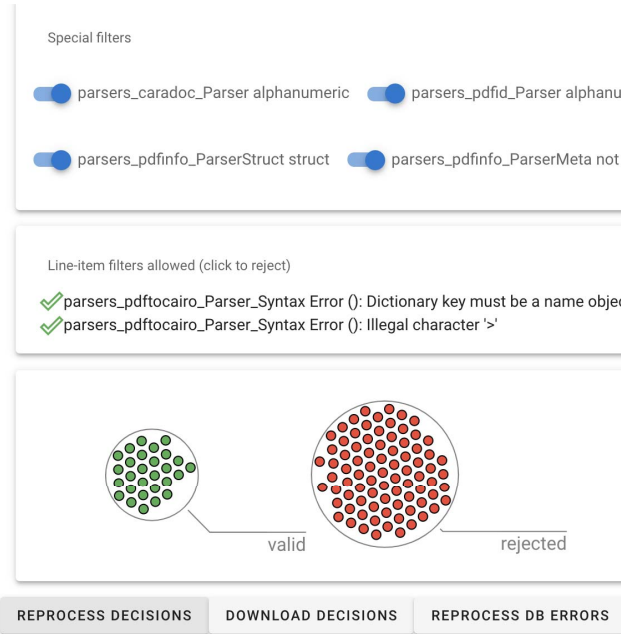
Special filters

parsers_caradoc_Parser alphanumeric parsers_pdfid_Parser alphanu

parsers_pdfinfo_ParserStruct struct parsers_pdfinfo_ParserMeta not

Line-item filters allowed (click to reject)

parsers_pdftocairo_Parser_Syntax Error (): Dictionary key must be a name objec
parsers_pdftocairo_Parser_Syntax Error (): Illegal character '>'

valid

rejected

REPROCESS DECISIONS DOWNLOAD DECISIONS REPROCESS DB ERRORS